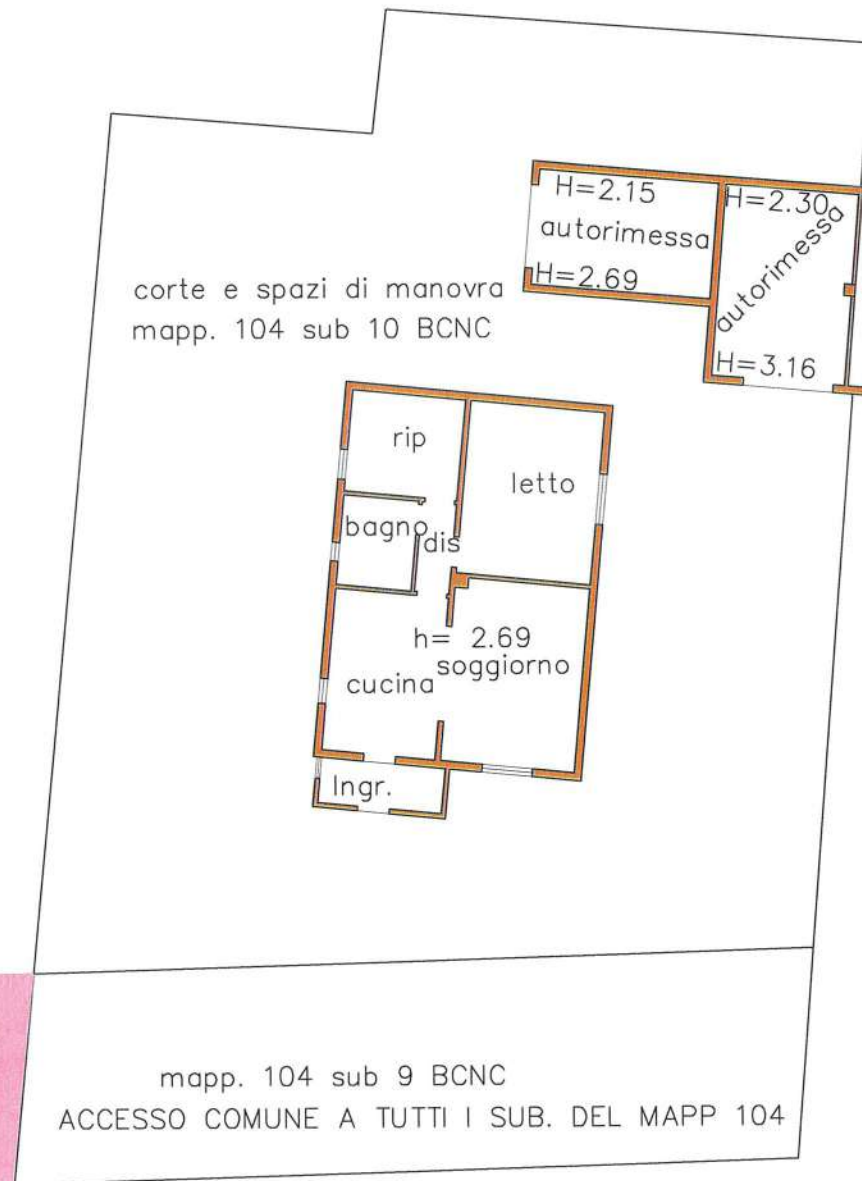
H=2.15
autorimessa
H=2.69

H=2.30
autorimessa
H=3.16

corte e spazi di manovra
mapp. 104 sub 10 BCNC

rip
letto
bagno
dis
h= 2.69
soggiorno
cucina
Ingr.

mapp. 104 sub 9 BCNC
ACCESSO COMUNE A TUTTI I SUB. DEL MAPP 104